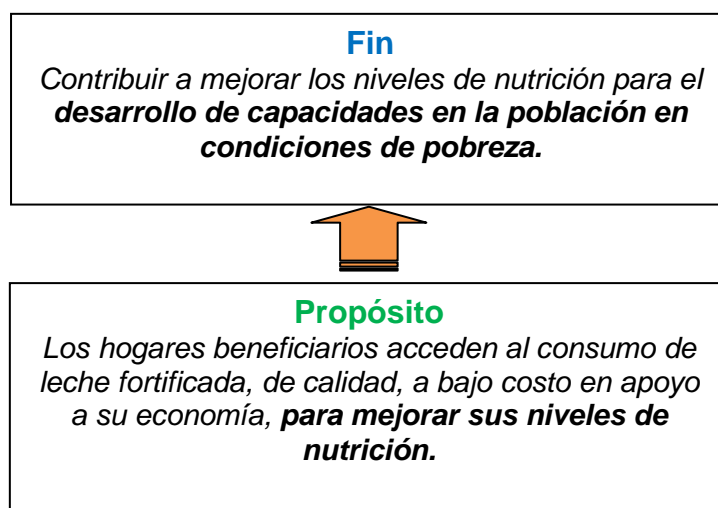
Fin
Contribuir a mejorar los niveles de nutrición para el desarrollo de capacidades en la población en condiciones de pobreza.

Propósito
Los hogares beneficiarios acceden al consumo de leche fortificada, de calidad, a bajo costo en apoyo a su economía, para mejorar sus niveles de nutrición.